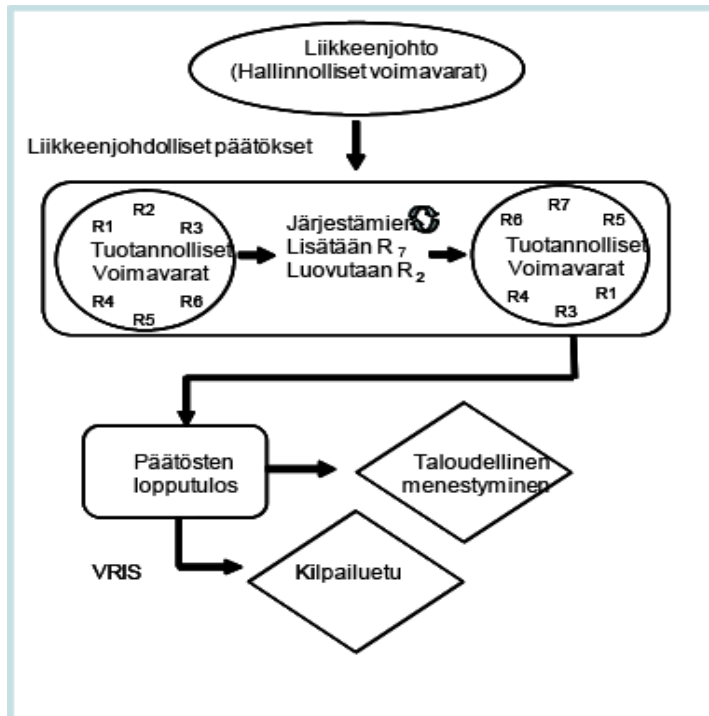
Liikkeenjohto
(Hallinnolliset voimavarat)

Liikkeenjohdolliset päätökset

R1
R2
R3
Tuotannolliset
Voimavarat
R4
R6
R5

Järjestämien
Lisätään $R_7$
Luovutaan $R_2$

R6
R7
R5
Tuotannolliset
Voimavarat
R4
R1
R3

Päätösten
lopputulos

Taloudellinen
menestyminen

VRIS

Kilpailuetu